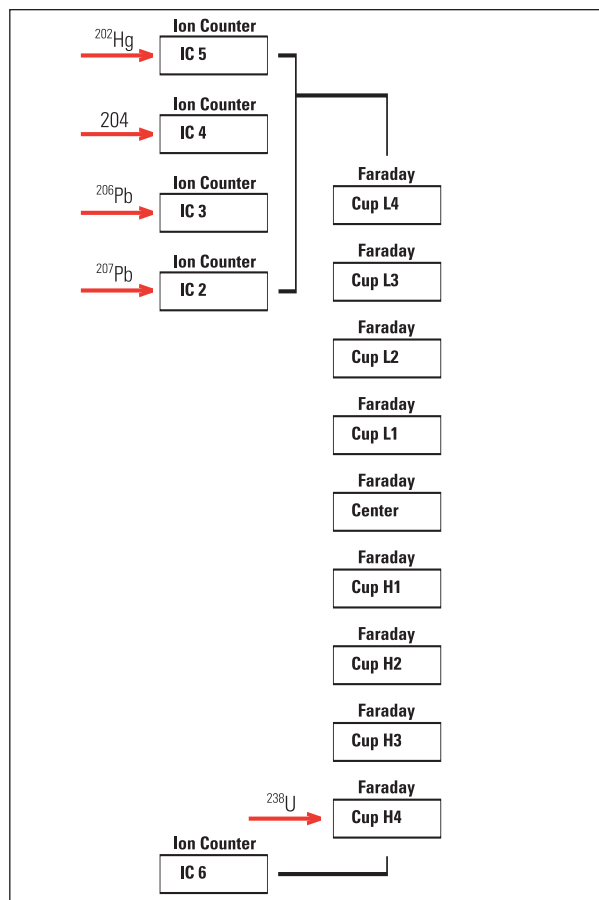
$^{202}$Hg

Ion Counter

IC 5

204

Ion Counter

IC 4

$^{206}$Pb

Ion Counter

IC 3

$^{207}$Pb

Ion Counter

IC 2

Faraday

Cup L4

Faraday

Cup L3

Faraday

Cup L2

Faraday

Cup L1

Faraday

Center

Faraday

Cup H1

Faraday

Cup H2

Faraday

Cup H3

$^{238}$U

Faraday

Cup H4

Ion Counter

IC 6